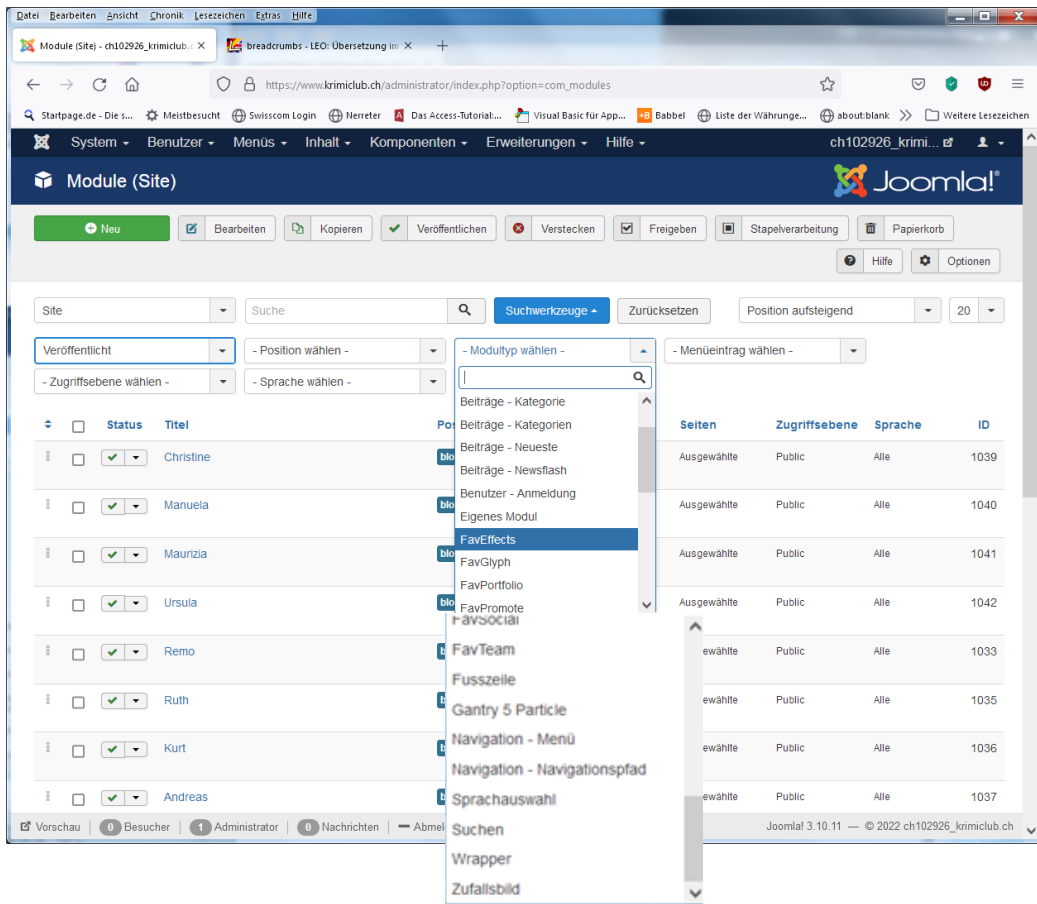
Datei Bearbeiten Ansicht Chronik Lesezeichen Extras Hilfe

Module (Site) - ch102926_krimiclub.c ×
breadcrumbs - LEO: Übersetzung im ×
+

https://www.krimiclub.ch/administrator/index.php?option=com_modules

Startpage.de - Die s... Meistbesucht Swisscom Login Nerreter Das Access-Tutorial:... Visual Basic für App... Babbel Liste der Währunge... about:blank >> Weitere Lesezeichen

System Benutzer Menüs Inhalt Komponenten Erweiterungen Hilfe ch102926_krimi...

Module (Site)

Joomla!

Neu Bearbeiten Kopieren Veröffentlichen Verstecken Freigeben Stapelverarbeitung Papierkorb

Hilfe Optionen

Site
Suche
Suchwerkzeuge
Zurücksetzen
Position aufsteigend
20

Veröffentlicht
- Position wählen -
- Modultyp wählen -
- Menüeintrag wählen -
- Zugriffsebene wählen -
- Sprache wählen -

Beiträge - Kategorie
Beiträge - Kategorien
Beiträge - Neueste
Beiträge - Newsflash
Benutzer - Anmeldung
Eigenes Modul
FavEffects
FavGlyph
FavPortfolio
FavPromote

| | | Status | Titel | Pos | Seiten | Zugriffsebene | Sprache | ID |
|---|---|---|---|---|---|---|---|---|
| | | | Christine | blo | Ausgewählte | Public | Alle | 1039 |
| | | | Manuela | blo | Ausgewählte | Public | Alle | 1040 |
| | | | Maurizia | blo | Ausgewählte | Public | Alle | 1041 |
| | | | Ursula | blo | Ausgewählte | Public | Alle | 1042 |
| | | | Remo | b | ewählte | Public | Alle | 1033 |
| | | | Ruth | b | ewählte | Public | Alle | 1035 |
| | | | Kurt | b | ewählte | Public | Alle | 1036 |
| | | | Andreas | b | ewählte | Public | Alle | 1037 |

FavSocial
FavTeam
Fusszeile
Gantry 5 Particle
Navigation - Menü
Navigation - Navigationspfad
Sprachauswahl
Suchen
Wrapper
Zufallsbild

Vorschau | 0 Besucher | 1 Administrator | 0 Nachrichten | — Abmel
Joomla! 3.10.11 — © 2022 ch102926_krimiclub.ch